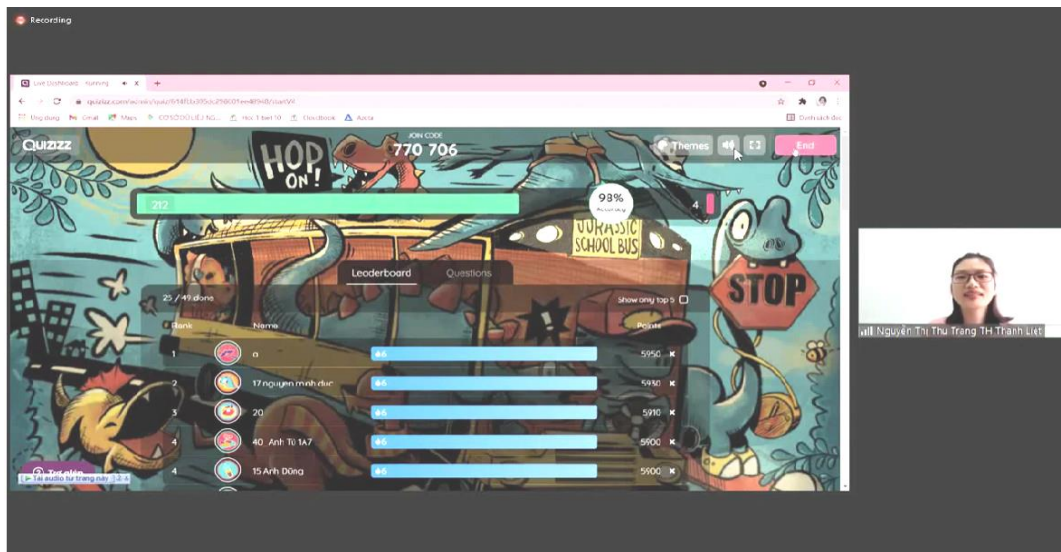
Recording

Live Dashboard - running

quizizz.com/admin/quiz/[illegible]/start

Ứng dụng Gmail Maps COSO DỮ LIỆU NG... Học 1 bài 10 Duolingo Azota Danh sách đọc

QUIZIZZ

JOIN CODE
770 706

HOP ON!

Themes

End

212

98%

4

JURASSIC SCHOOL BUS

STOP

Leaderboard Questions

25 / 49 done

Show only top 5

| Rank | Name | | Points |
|---|---|---|---|
| 1 | a | 6 | 5950 |
| 2 | 17 nguyen minh duc | 6 | 5930 |
| 3 | 20 | 6 | 5910 |
| 4 | 40 Anh Tú 1A7 | 6 | 5900 |
| 4 | 15 Anh Dũng | 6 | 5900 |

Trợ giúp

Tải audio từ trang này

Nguyễn Thị Thu Trang TH Thanh Liệt